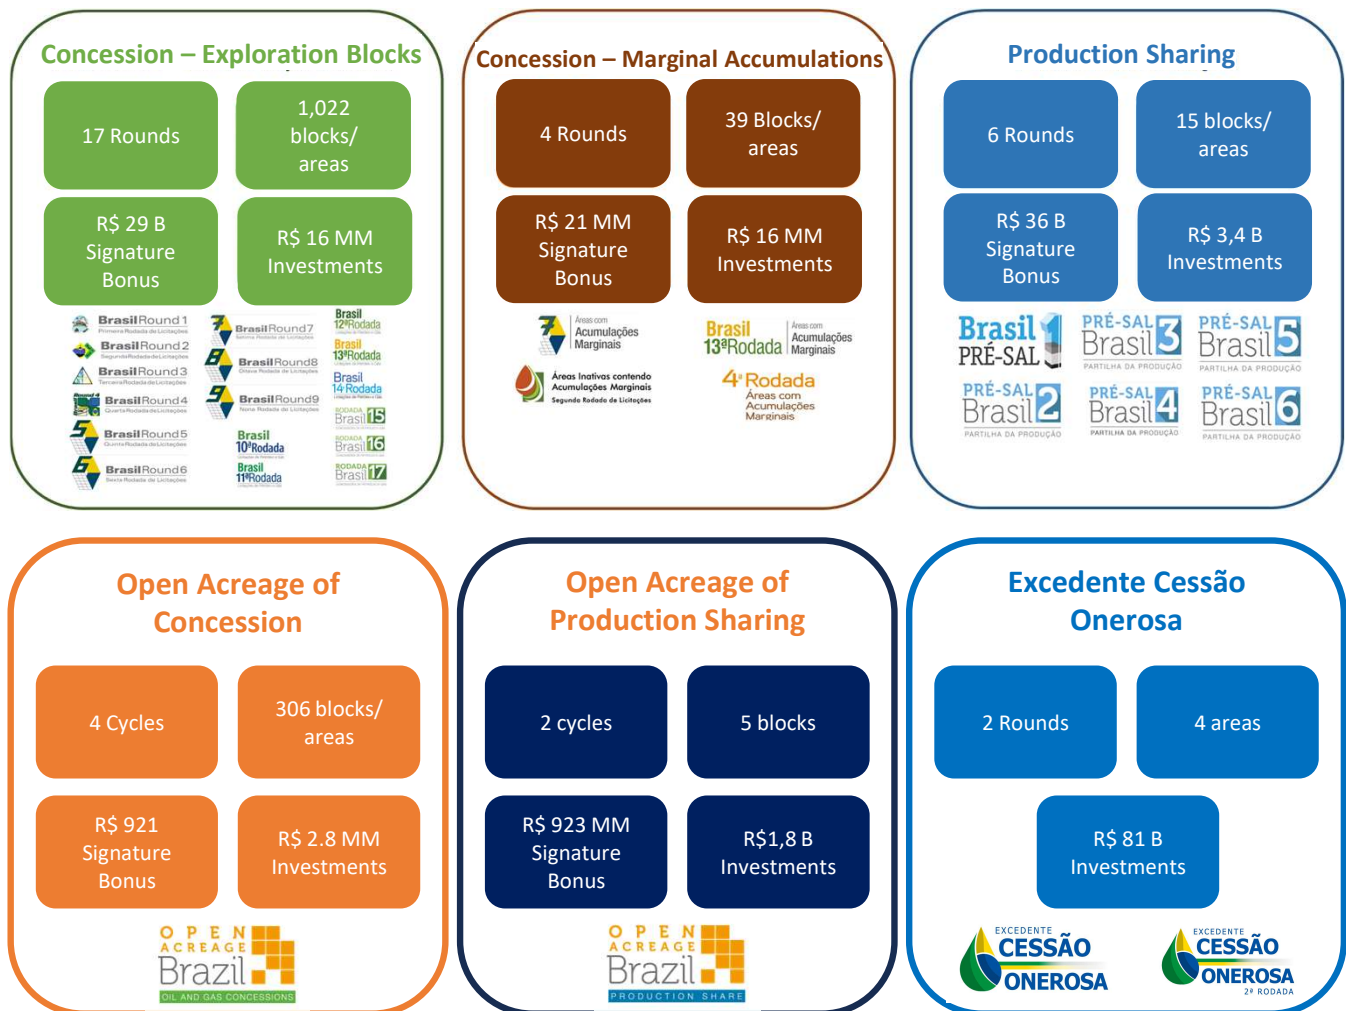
Concession – Exploration Blocks

17 Rounds

1,022 blocks/ areas

R$ 29 B Signature Bonus

R$ 16 MM Investments

Brasil Round 1 Primeira Rodada de Licitações
Brasil Round 2 Segunda Rodada de Licitações
Brasil Round 3 Terceira Rodada de Licitações
Brasil Round 4 Quarta Rodada de Licitações
Brasil Round 5 Quinta Rodada de Licitações
Brasil Round 6 Sexta Rodada de Licitações
Brasil Round 7 Sétima Rodada de Licitações
Brasil Round 8 Oitava Rodada de Licitações
Brasil Round 9 Nona Rodada de Licitações
Brasil 10ª Rodada
Brasil 11ª Rodada
Brasil 12ª Rodada
Brasil 13ª Rodada
Brasil 14 Rodada
RODADA Brasil 15
RODADA Brasil 16
RODADA Brasil 17

Concession – Marginal Accumulations

4 Rounds

39 Blocks/ areas

R$ 21 MM Signature Bonus

R$ 16 MM Investments

Áreas com Acumulações Marginais

Áreas Inativas contendo Acumulações Marginais Segunda Rodada de Licitações

Brasil 13ª Rodada Áreas com Acumulações Marginais

4ª Rodada Áreas com Acumulações Marginais

Production Sharing

6 Rounds

15 blocks/ areas

R$ 36 B Signature Bonus

R$ 3,4 B Investments

Brasil PRÉ-SAL 1
PRÉ-SAL Brasil 2 PARTILHA DA PRODUÇÃO
PRÉ-SAL Brasil 3 PARTILHA DA PRODUÇÃO
PRÉ-SAL Brasil 4 PARTILHA DA PRODUÇÃO
PRÉ-SAL Brasil 5 PARTILHA DA PRODUÇÃO
PRÉ-SAL Brasil 6 PARTILHA DA PRODUÇÃO

Open Acreage of Concession

4 Cycles

306 blocks/ areas

R$ 921 Signature Bonus

R$ 2.8 MM Investments

OPEN ACREAGE Brazil OIL AND GAS CONCESSIONS

Open Acreage of Production Sharing

2 cycles

5 blocks

R$ 923 MM Signature Bonus

R$1,8 B Investments

OPEN ACREAGE Brazil PRODUCTION SHARE

Excedente Cessão Onerosa

2 Rounds

4 areas

R$ 81 B Investments

EXCEDENTE CESSÃO ONEROSA

EXCEDENTE CESSÃO ONEROSA 2ª RODADA